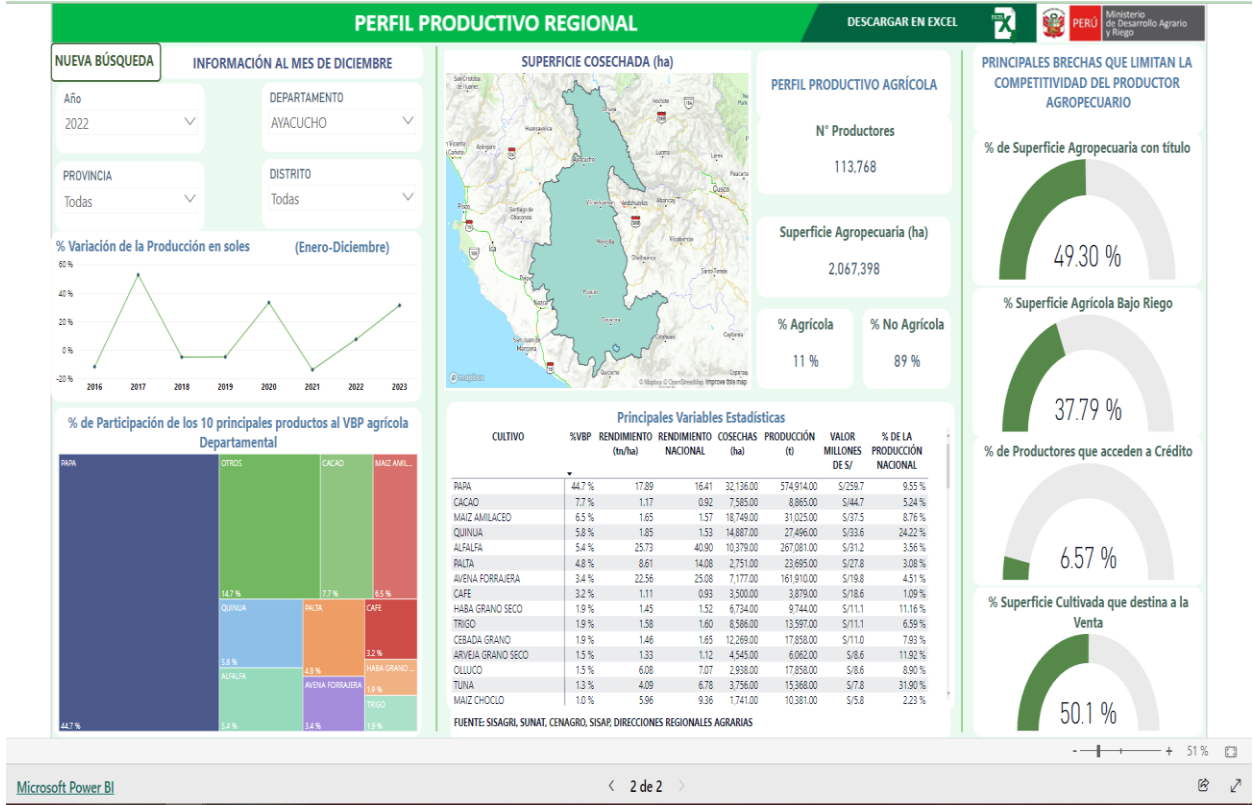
PERFIL PRODUCTIVO REGIONAL

DESCARGAR EN EXCEL

PERÚ Ministerio de Desarrollo Agrario y Riego

NUEVA BÚSQUEDA

INFORMACIÓN AL MES DE DICIEMBRE

Año
2022

DEPARTAMENTO
AYACUCHO

PROVINCIA
Todas

DISTRITO
Todas

% Variación de la Producción en soles (Enero-Diciembre)

60 %
40 %
20 %
0 %
-20 %

2016 2017 2018 2019 2020 2021 2022 2023

SUPERFICIE COSECHADA (ha)

© Mapbox © OpenStreetMap Improve this map

PERFIL PRODUCTIVO AGRÍCOLA

N° Productores
113,768

Superficie Agropecuaria (ha)
2,067,398

% Agrícola
11 %

% No Agrícola
89 %

PRINCIPALES BRECHAS QUE LIMITAN LA COMPETITIVIDAD DEL PRODUCTOR AGROPECUARIO

% de Superficie Agropecuaria con título
49.30 %

% Superficie Agrícola Bajo Riego
37.79 %

% de Productores que acceden a Crédito
6.57 %

% Superficie Cultivada que destina a la Venta
50.1 %

% de Participación de los 10 principales productos al VBP agrícola Departamental

PAPA 44.7 %
OTROS 14.7 %
CACAO 7.7 %
MAIZ AMIL... 6.5 %
QUINUA 5.8 %
PALTA 4.8 %
CAFE 3.2 %
HABA GRANO ... 1.9 %
ALFALFA 5.4 %
AVENA FORRAJERA 3.4 %
TRIGO 1.9 %

Principales Variables Estadísticas

| CULTIVO | %VBP | RENDIMIENTO (tn/ha) | RENDIMIENTO NACIONAL | COSECHAS (ha) | PRODUCCIÓN (t) | VALOR MILLONES DE S/ | % DE LA PRODUCCIÓN NACIONAL |
|---|---|---|---|---|---|---|---|
| PAPA | 44.7 % | 17.89 | 16.41 | 32,136.00 | 574,914.00 | S/259.7 | 9.55 % |
| CACAO | 7.7 % | 1.17 | 0.92 | 7,585.00 | 8,865.00 | S/44.7 | 5.24 % |
| MAIZ AMILACEO | 6.5 % | 1.65 | 1.57 | 18,749.00 | 31,025.00 | S/37.5 | 8.76 % |
| QUINUA | 5.8 % | 1.85 | 1.53 | 14,887.00 | 27,496.00 | S/33.6 | 24.22 % |
| ALFALFA | 5.4 % | 25.73 | 40.90 | 10,379.00 | 267,081.00 | S/31.2 | 3.56 % |
| PALTA | 4.8 % | 8.61 | 14.08 | 2,751.00 | 23,695.00 | S/27.8 | 3.08 % |
| AVENA FORRAJERA | 3.4 % | 22.56 | 25.08 | 7,177.00 | 161,910.00 | S/19.8 | 4.51 % |
| CAFE | 3.2 % | 1.11 | 0.93 | 3,500.00 | 3,879.00 | S/18.6 | 1.09 % |
| HABA GRANO SECO | 1.9 % | 1.45 | 1.52 | 6,734.00 | 9,744.00 | S/11.1 | 11.16 % |
| TRIGO | 1.9 % | 1.58 | 1.60 | 8,586.00 | 13,597.00 | S/11.1 | 6.59 % |
| CEBADA GRANO | 1.9 % | 1.46 | 1.65 | 12,269.00 | 17,858.00 | S/11.0 | 7.93 % |
| ARVEJA GRANO SECO | 1.5 % | 1.33 | 1.12 | 4,545.00 | 6,062.00 | S/8.6 | 11.92 % |
| OLLUCO | 1.5 % | 6.08 | 7.07 | 2,938.00 | 17,858.00 | S/8.6 | 8.90 % |
| TUNA | 1.3 % | 4.09 | 6.78 | 3,756.00 | 15,368.00 | S/7.8 | 31.90 % |
| MAIZ CHOCLO | 1.0 % | 5.96 | 9.36 | 1,741.00 | 10,381.00 | S/5.8 | 2.23 % |

FUENTE: SISAGRI, SUNAT, CENAGRO, SISAP, DIRECCIONES REGIONALES AGRARIAS

51 %

Microsoft Power BI

2 de 2